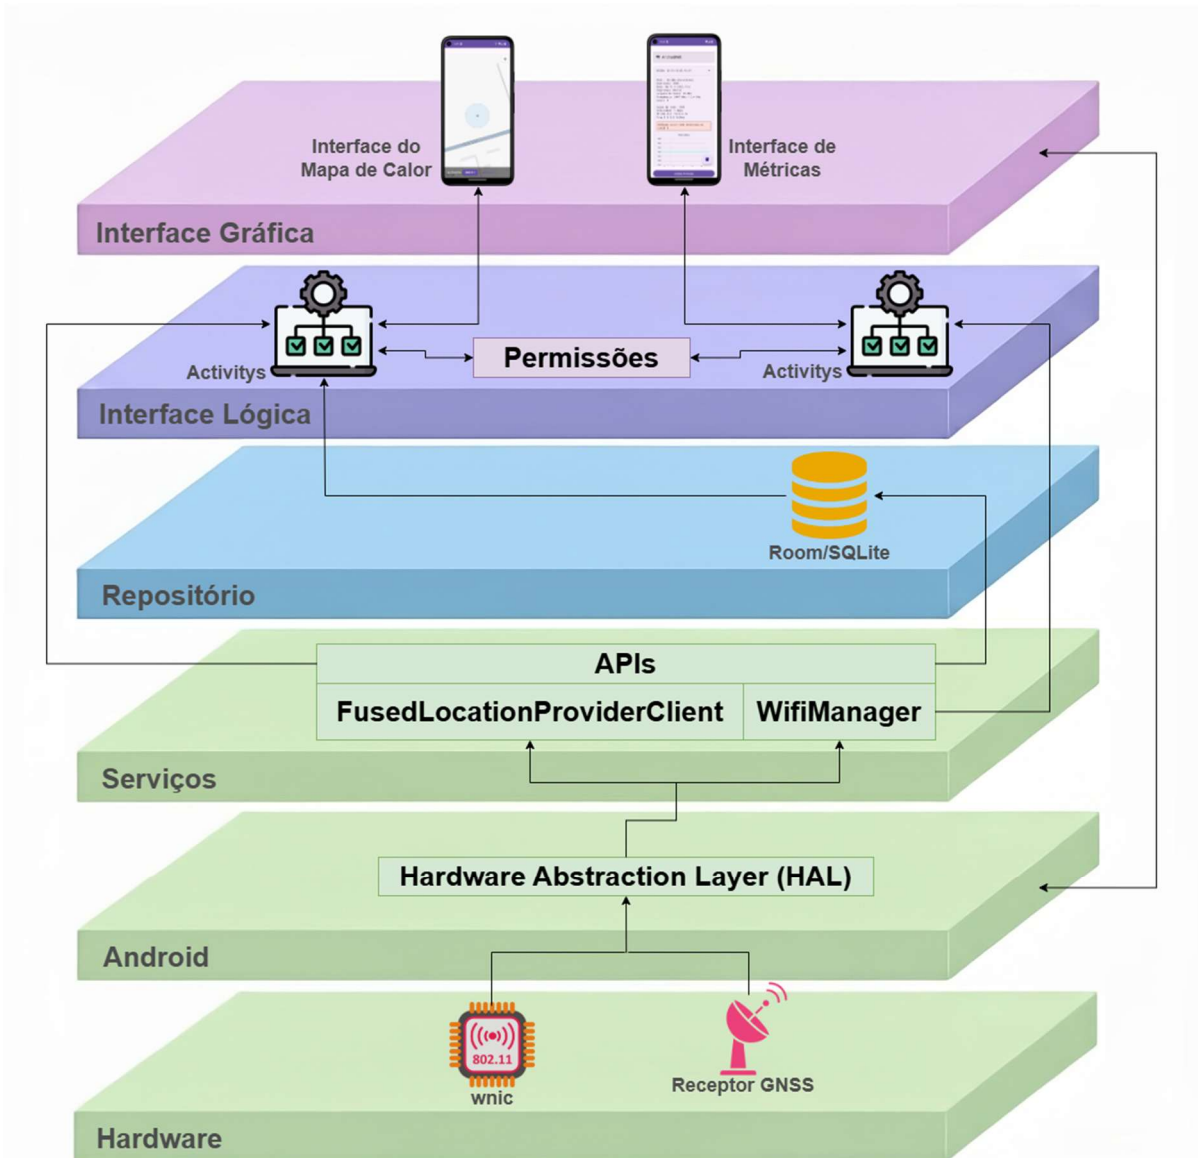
Interface do Mapa de Calor

Interface de Métricas

Interface Gráfica

Activitys

Permissões

Activitys

Interface Lógica

Room/SQLite

Repositório

APIs

FusedLocationProviderClient

WifiManager

Serviços

Hardware Abstraction Layer (HAL)

Android

802.11

wnic

Receptor GNSS

Hardware